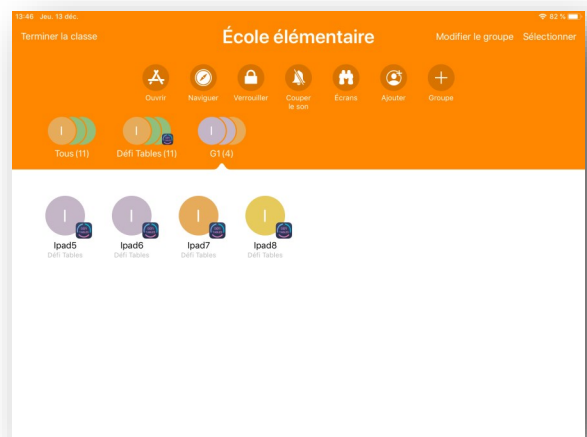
13:46 Jeu. 13 déc.

82 %

Terminer la classe

École élémentaire

Modifier le groupe Sélectionner

Ouvrir Naviguer Verrouiller Couper le son Écrans Ajouter Groupe

I
Tous (11)

I
Défi Tables (11)

I
G1 (4)

I
Ipad5
Défi Tables

I
Ipad6
Défi Tables

I
Ipad7
Défi Tables

I
Ipad8
Défi Tables